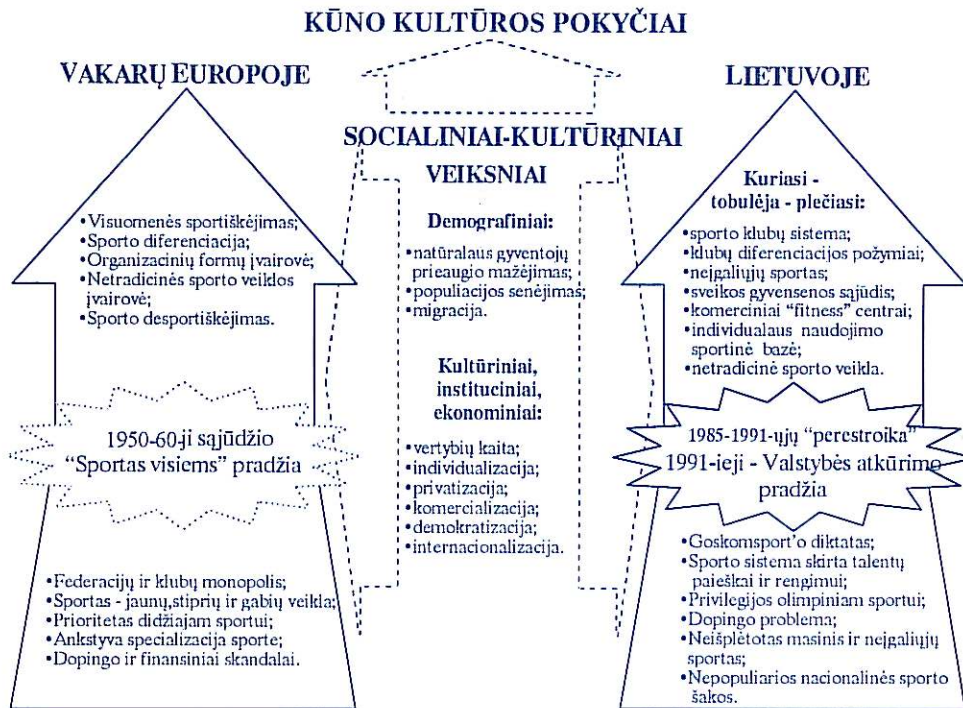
KŪNO KULTŪROS POKYČIAI

VAKARŲ EUROPOJE

•Visuomenės sportiškėjimas;
•Sporto diferenciacija;
•Organizacinių formų įvairovė;
•Netradicinės sporto veiklos įvairovė;
•Sporto desportiškėjimas.

1950-60-ji sąjūdžio "Sportas visiems" pradžia

•Federacijų ir klubų monopolis;
•Sportas - jaunų,stiprių ir gabių veikla;
•Prioritetas didžiajam sportui;
•Ankstyva specializacija sporte;
•Dopingo ir finansiniai skandalai.

SOCIALINIAI-KULTŪRINIAI VEIKSNIAI

Demografiniai:
•natūralaus gyventojų prieaugio mažėjimas;
•populiacijos senėjimas;
•migracija.

Kultūriniai, instituciniai, ekonominiai:
•vertybių kaita;
•individualizacija;
•privatizacija;
•komercializacija;
•demokratizacija;
•internacionalizacija.

LIETUVOJE

Kuriasi - tobulėja - plečiasi:
•sporto klubų sistema;
•klubų diferenciacijos požymiai;
•neįgaliųjų sportas;
•sveikos gyvensenos sąjūdis;
•komerciniai "fitness" centrai;
•individualaus naudojimo sportinė bazė;
•netradicinė sporto veikla.

1985-1991-ųjų "perestroika"
1991-ieji - Valstybės atkūrimo pradžia

•Goskomsport'o diktatas;
•Sporto sistema skirta talentų paieškai ir rengimui;
•Privilegijos olimpiniam sportui;
•Dopingo problema;
•Neišplėtotas masinis ir neįgaliųjų sportas;
•Nepopuliarios nacionalinės sporto šakos.